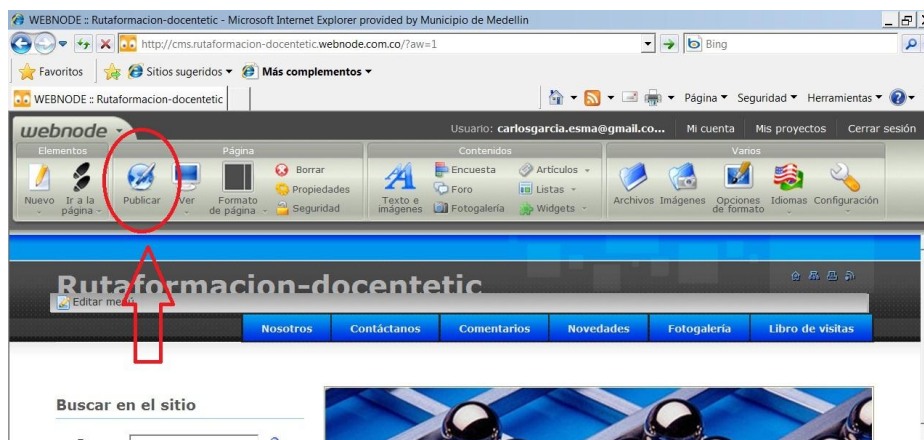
WEBNODE :: Rutaformacion-docentetic - Microsoft Internet Explorer provided by Municipio de Medellin

http://cms.rutaformacion-docentetic.webnode.com.co/?aw=1

Bing

Favoritos | Sitios sugeridos ▾ | Más complementos ▾

WEBNODE :: Rutaformacion-docentetic

Página ▾ Seguridad ▾ Herramientas ▾

webnode

Usuario: carlosgarcia.esma@gmail.co... | Mi cuenta | Mis proyectos | Cerrar sesión

Elementos | Página | Contenidos | Varios

Nuevo | Ir a la página | Publicar | Ver | Formato de página | Borrar | Propiedades | Seguridad | Texto e imágenes | Encuesta | Foro | Fotogalería | Artículos | Listas | Widgets | Archivos | Imágenes | Opciones de formato | Idiomas | Configuración

Rutaformacion-docentetic

Editar menú

Nosotros | Contáctanos | Comentarios | Novedades | Fotogalería | Libro de visitas

Buscar en el sitio